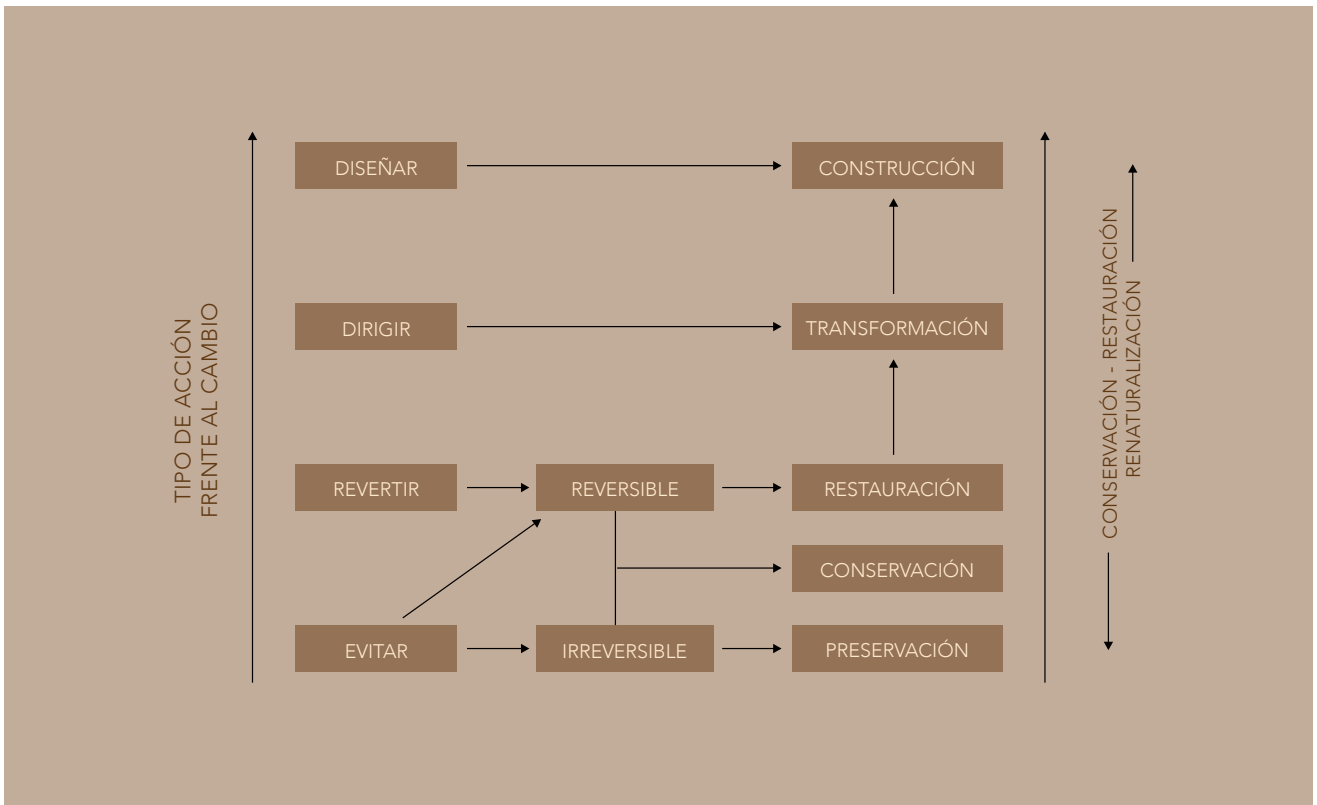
TIPO DE ACCIÓN
FRENTE AL CAMBIO

DISEÑAR

CONSTRUCCIÓN

DIRIGIR

TRANSFORMACIÓN

REVERTIR

REVERSIBLE

RESTAURACIÓN

CONSERVACIÓN

EVITAR

IRREVERSIBLE

PRESERVACIÓN

CONSERVACIÓN - RESTAURACIÓN
RENATURALIZACIÓN